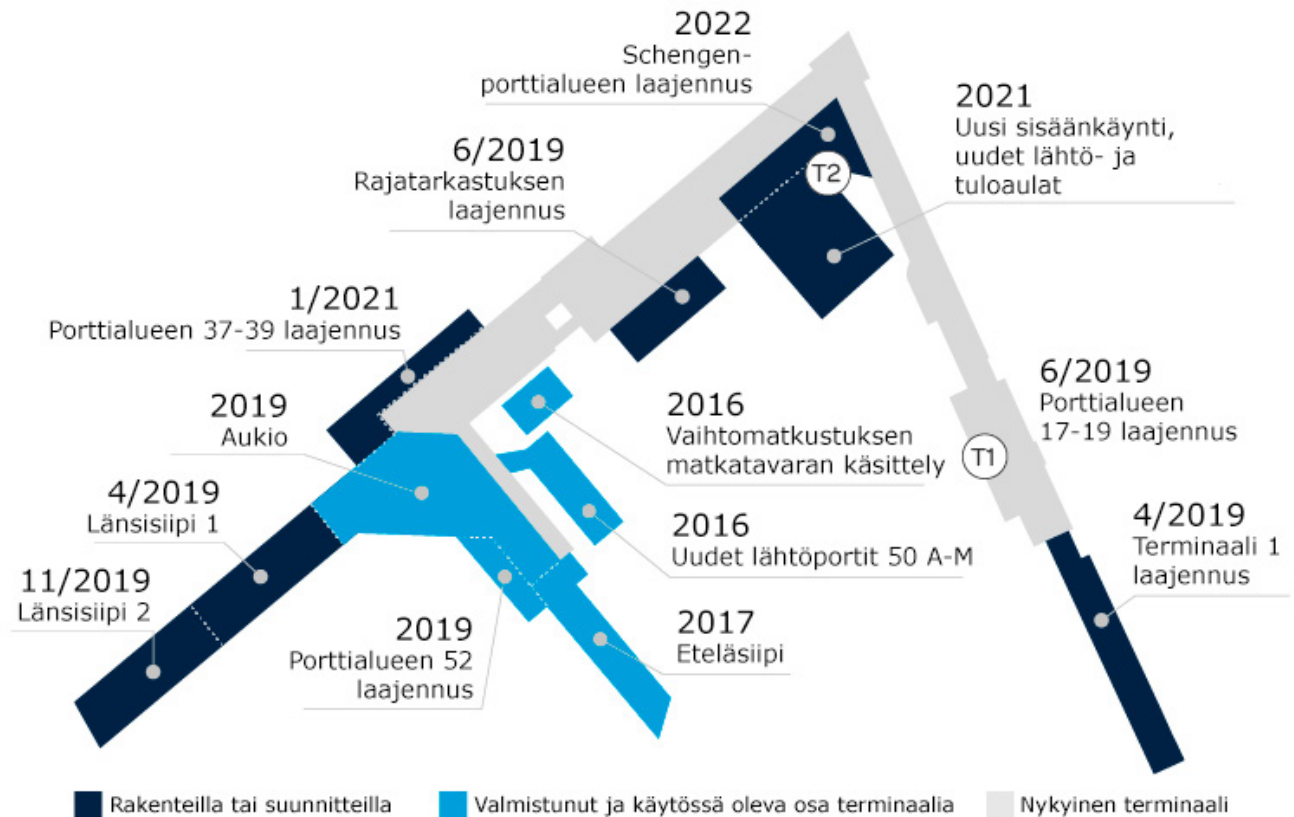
2022
Schengen-porttialueen laajennus

2021
Uusi sisäänkäynti, uudet lähtö- ja tuloaulat

6/2019
Rajatarkastuksen laajennus

T2

1/2021
Porttialueen 37-39 laajennus

2019
Aukio

2016
Vaihtomatkustuksen matkatavaran käsittely

6/2019
Porttialueen 17-19 laajennus

T1

4/2019
Länsisiipi 1

2016
Uudet lähtöportit 50 A-M

4/2019
Terminaali 1 laajennus

11/2019
Länsisiipi 2

2019
Porttialueen 52 laajennus

2017
Eteläsiipi

Rakenteilla tai suunnitteilla
Valmistunut ja käytössä oleva osa terminaalia
Nykyinen terminaali